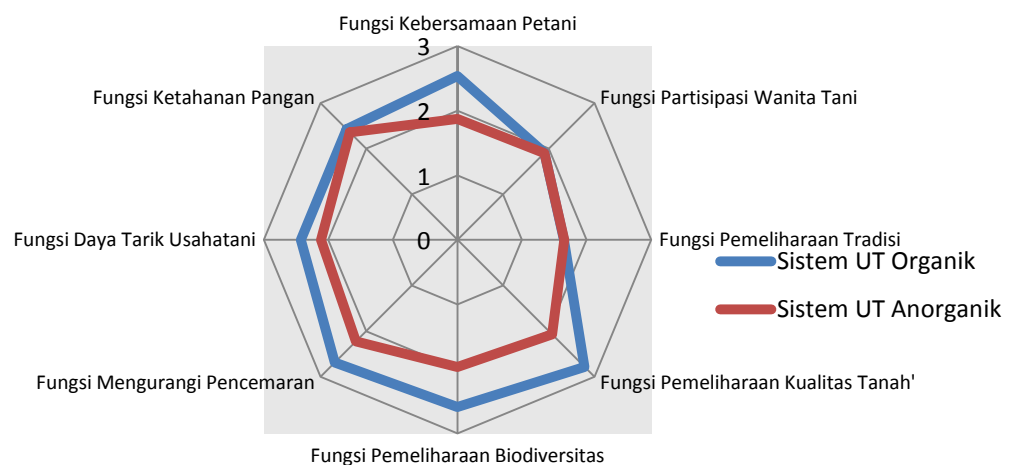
Fungsi Kebersamaan Petani
3
2
1
0
Fungsi Partisipasi Wanita Tani
Fungsi Pemeliharaan Tradisi
Fungsi Pemeliharaan Kualitas Tanah'
Fungsi Pemeliharaan Biodiversitas
Fungsi Mengurangi Pencemaran
Fungsi Daya Tarik Usahatani
Fungsi Ketahanan Pangan
Sistem UT Organik
Sistem UT Anorganik